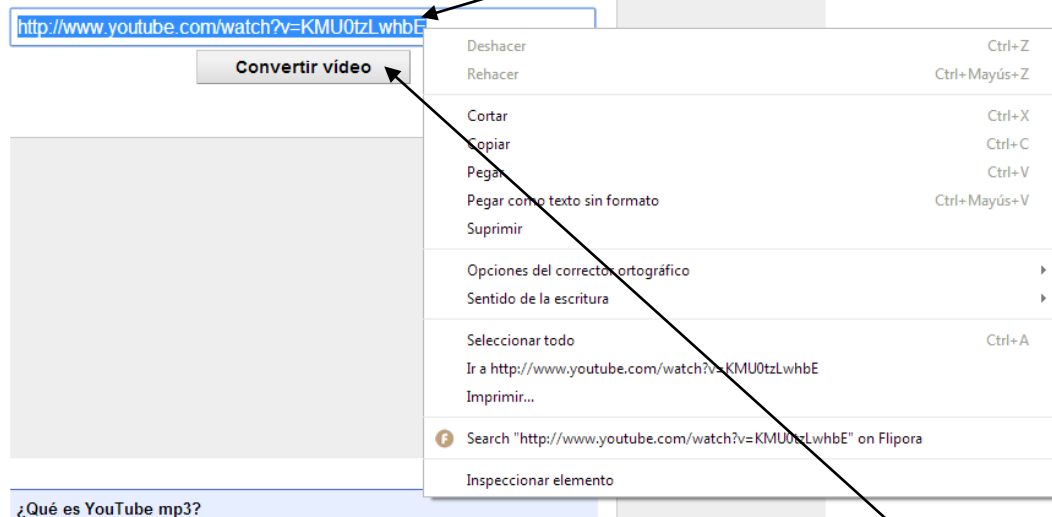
http://www.youtube.com/watch?v=KMU0tzLwhbE

Convertir vídeo

Deshacer Ctrl+Z
Rehacer Ctrl+Mayús+Z

Cortar Ctrl+X
Copiar Ctrl+C
Pegar Ctrl+V
Pegar como texto sin formato Ctrl+Mayús+V
Suprimir

Opciones del corrector ortográfico
Sentido de la escritura

Seleccionar todo Ctrl+A
Ir a http://www.youtube.com/watch?v=KMU0tzLwhbE
Imprimir...

Search "http://www.youtube.com/watch?v=KMU0tzLwhbE" on Flipora

Inspeccionar elemento

¿Qué es YouTube mp3?